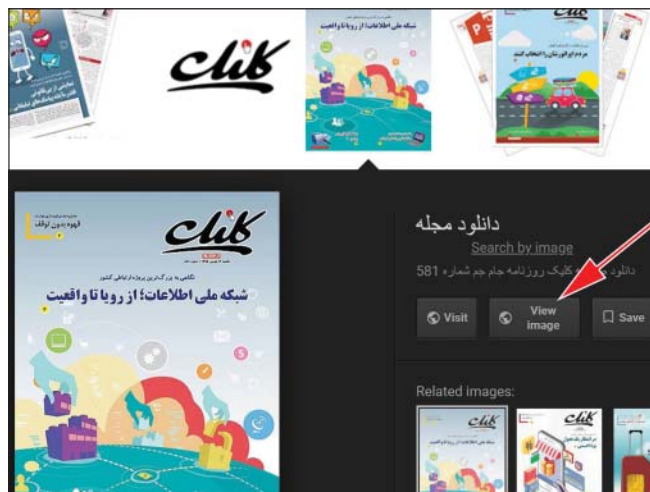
کلیک

شبکه ملی اطلاعات؛ از رویا تا واقعیت

کلیک

شبکه ملی اطلاعات؛ از رویا تا واقعیت

دانلود مجله

Search by image

دانلود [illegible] کلیک روزنامه جام جم شماره 581

Visit

View image

Save

Related images:

کلیک

کلیک